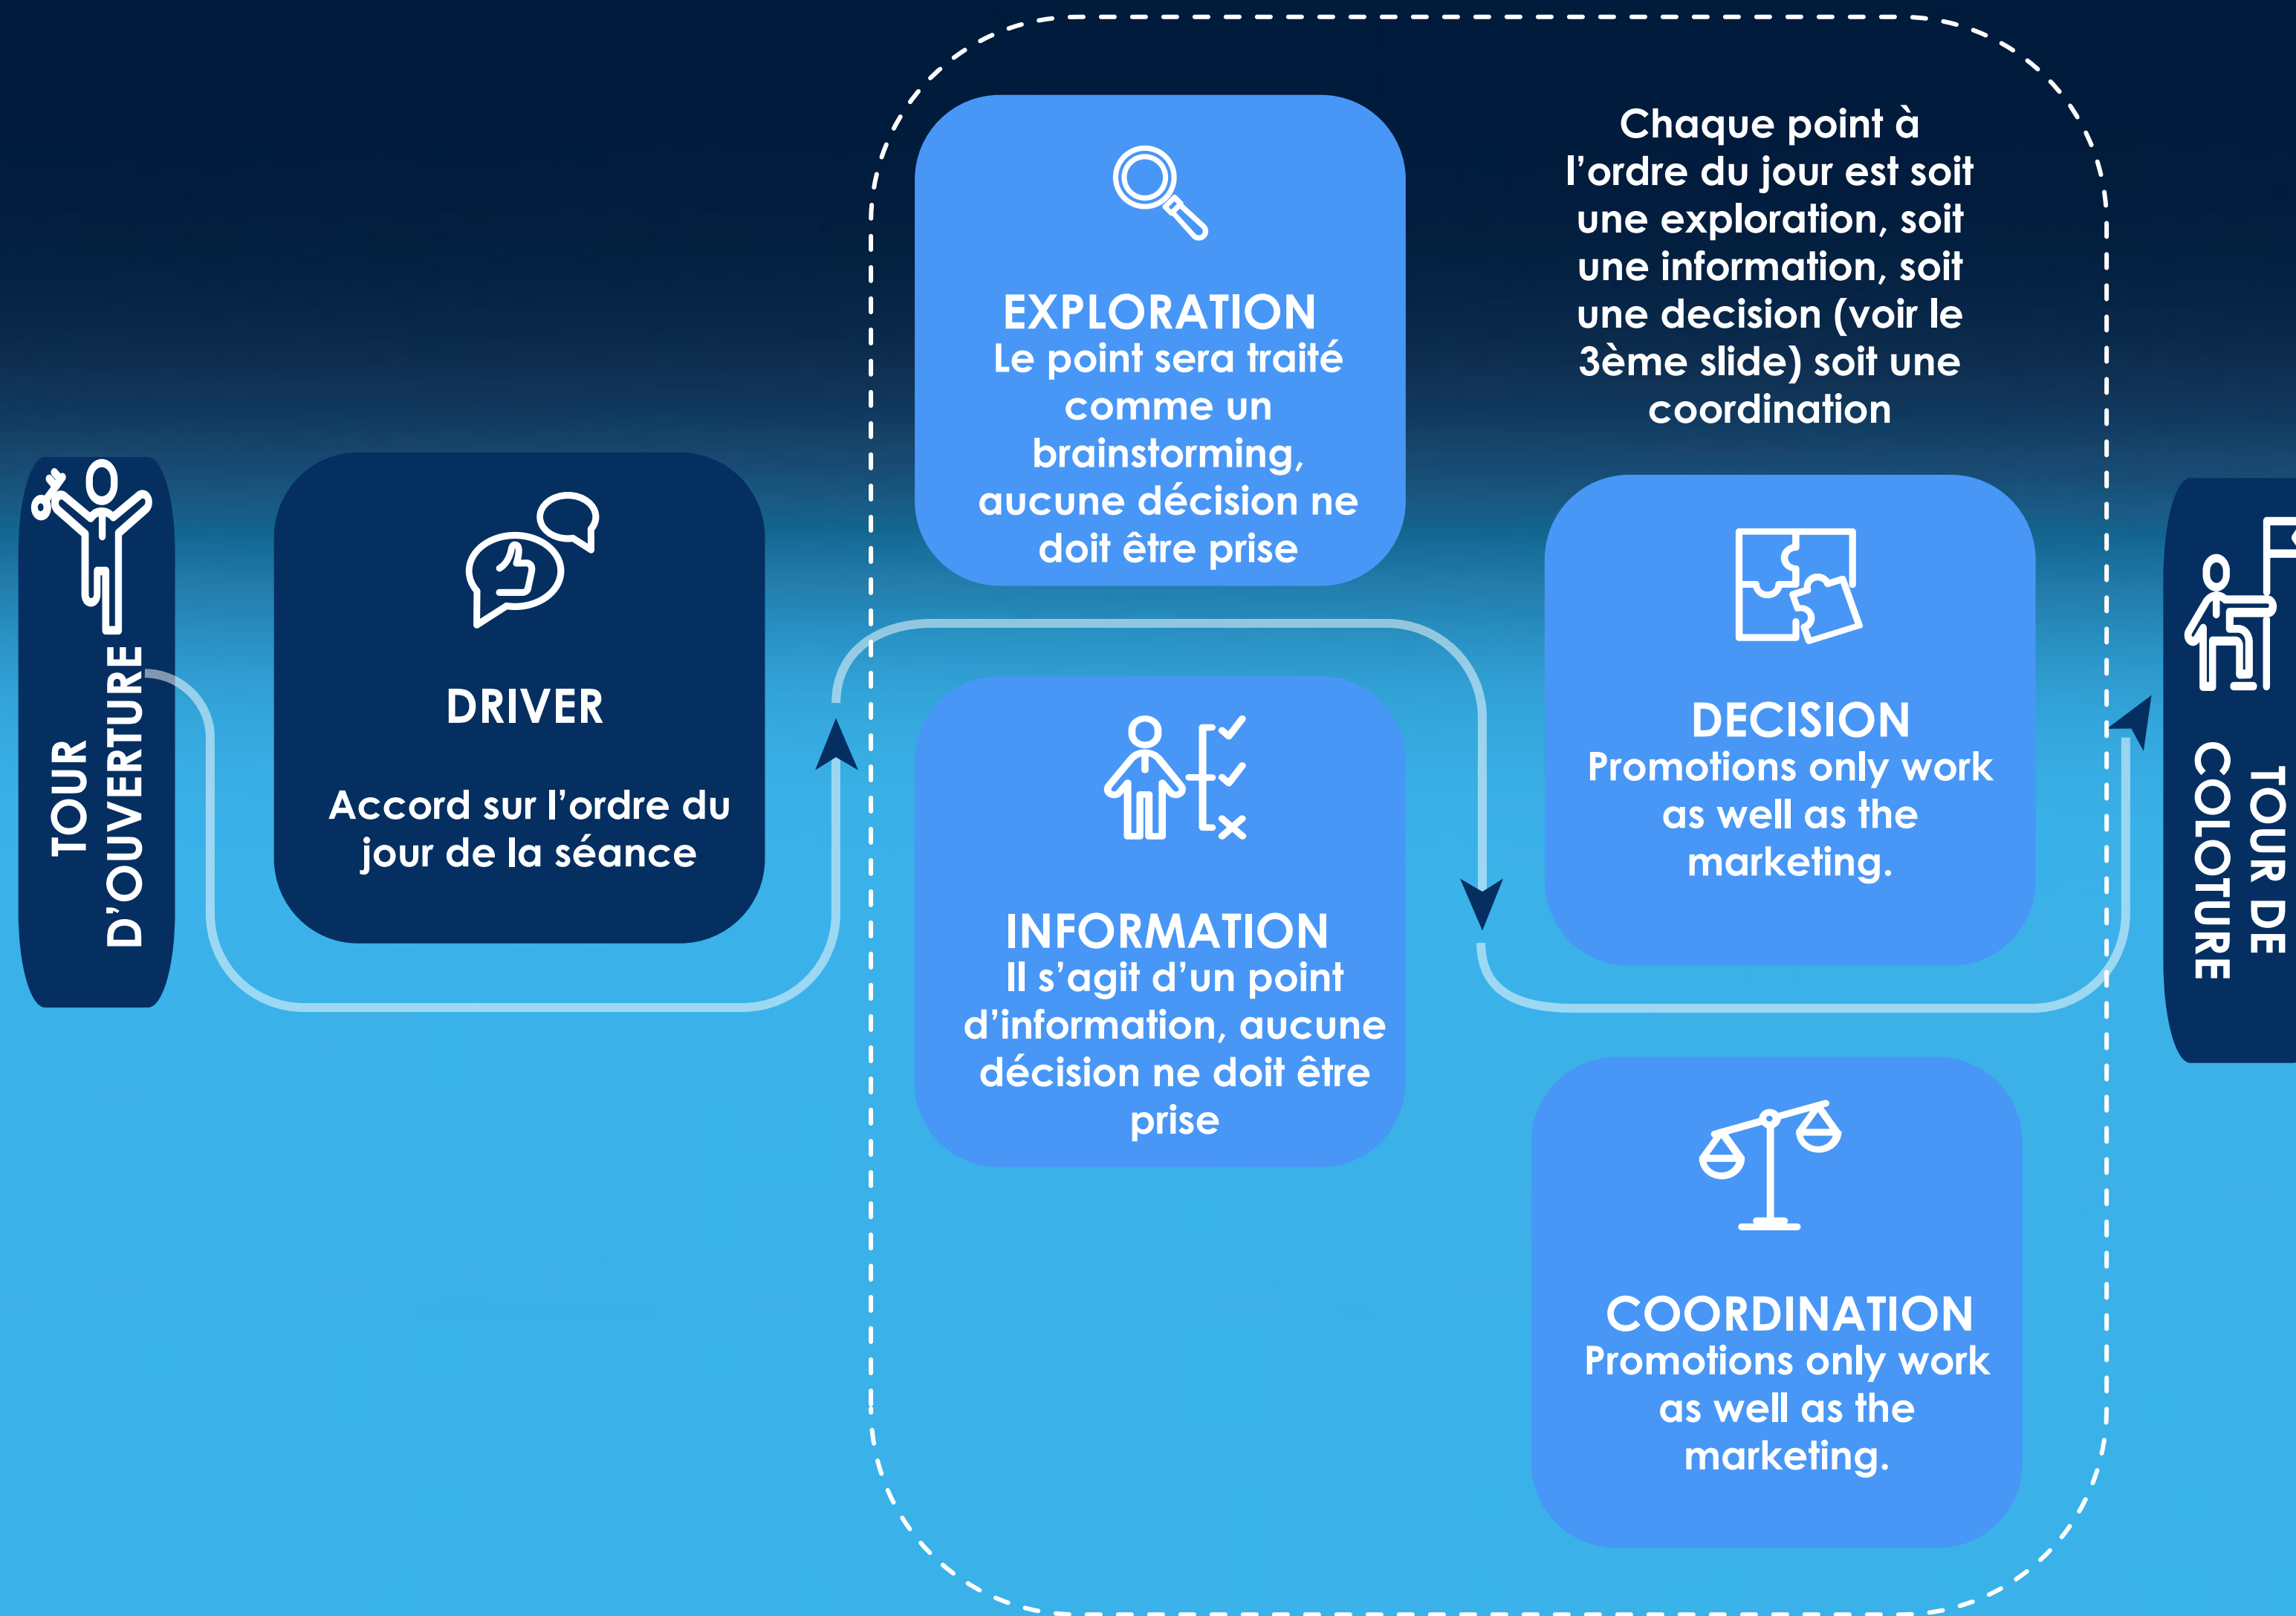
TOUR D'OUVERTURE

DRIVER

Accord sur l'ordre du jour de la séance

EXPLORATION
Le point sera traité comme un brainstorming, aucune décision ne doit être prise

INFORMATION
Il s'agit d'un point d'information, aucune décision ne doit être prise

Chaque point à l'ordre du jour est soit une exploration, soit une information, soit une decision (voir le 3ème slide) soit une coordination

DECISION
Promotions only work as well as the marketing.

COORDINATION
Promotions only work as well as the marketing.

TOUR DE COLOTURE